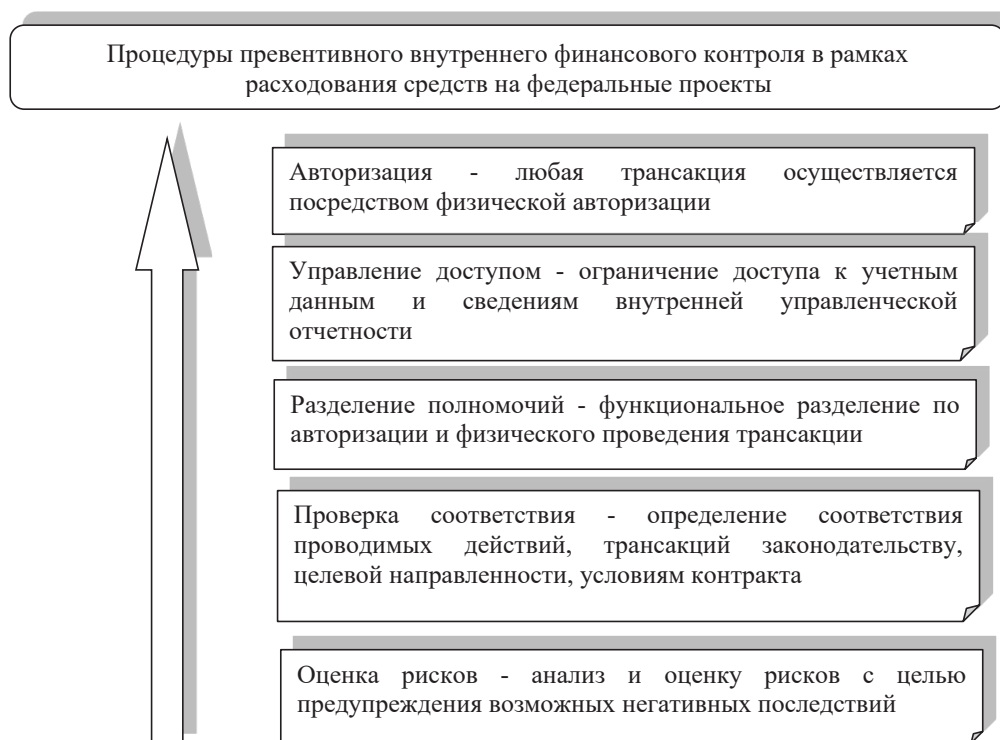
Процедуры превентивного внутреннего финансового контроля в рамках расходования средств на федеральные проекты

Авторизация - любая трансакция осуществляется посредством физической авторизации

Управление доступом - ограничение доступа к учетным данным и сведениям внутренней управленческой отчетности

Разделение полномочий - функциональное разделение по авторизации и физического проведения трансакции

Проверка соответствия - определение соответствия проводимых действий, трансакций законодательству, целевой направленности, условиям контракта

Оценка рисков - анализ и оценку рисков с целью предупреждения возможных негативных последствий